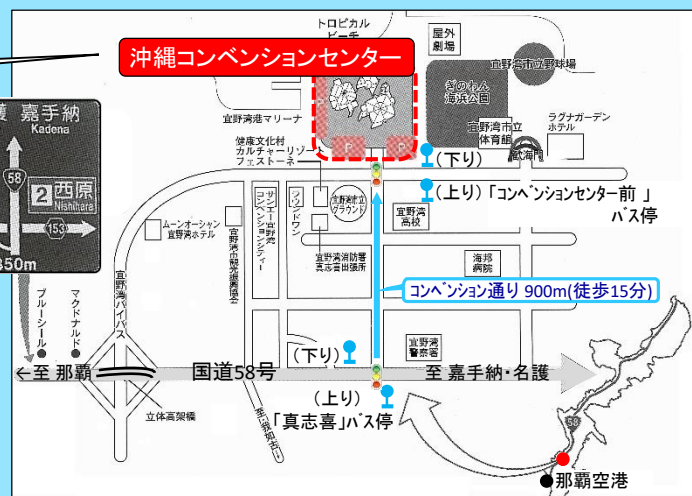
沖縄コンベンションセンター

トロピカルビーチ

屋外劇場

宜野湾市立野球場

宜野湾港マリーナ

ぎのわん海浜公園

宜野湾市立体育館

ラグナガーデンホテル

健康文化村
カルチャーリゾート
フェストーネ

(下り)

(上り)「コンベンションセンター前」バス停

嘉手納
Kadena

58

2 西原
Nishihara

153

350m

ムーンオーシャン宜野湾ホテル

宜野湾市観光振興協会

サンキュー宜野湾コンベンションシティー

ワンドワン

宜野湾市立グラウンド

宜野湾高校

宜野湾消防署真志喜出張所

海邦病院

コンベンション通り 900m(徒歩15分)

ブルーシール

マクドナルド

宜野湾バイパス

(下り)

宜野湾警察署

←至 那覇

国道58号

至 嘉手納・名護

(上り)

「真志喜」バス停

立体高架橋

至 宜野湾

58

那覇空港